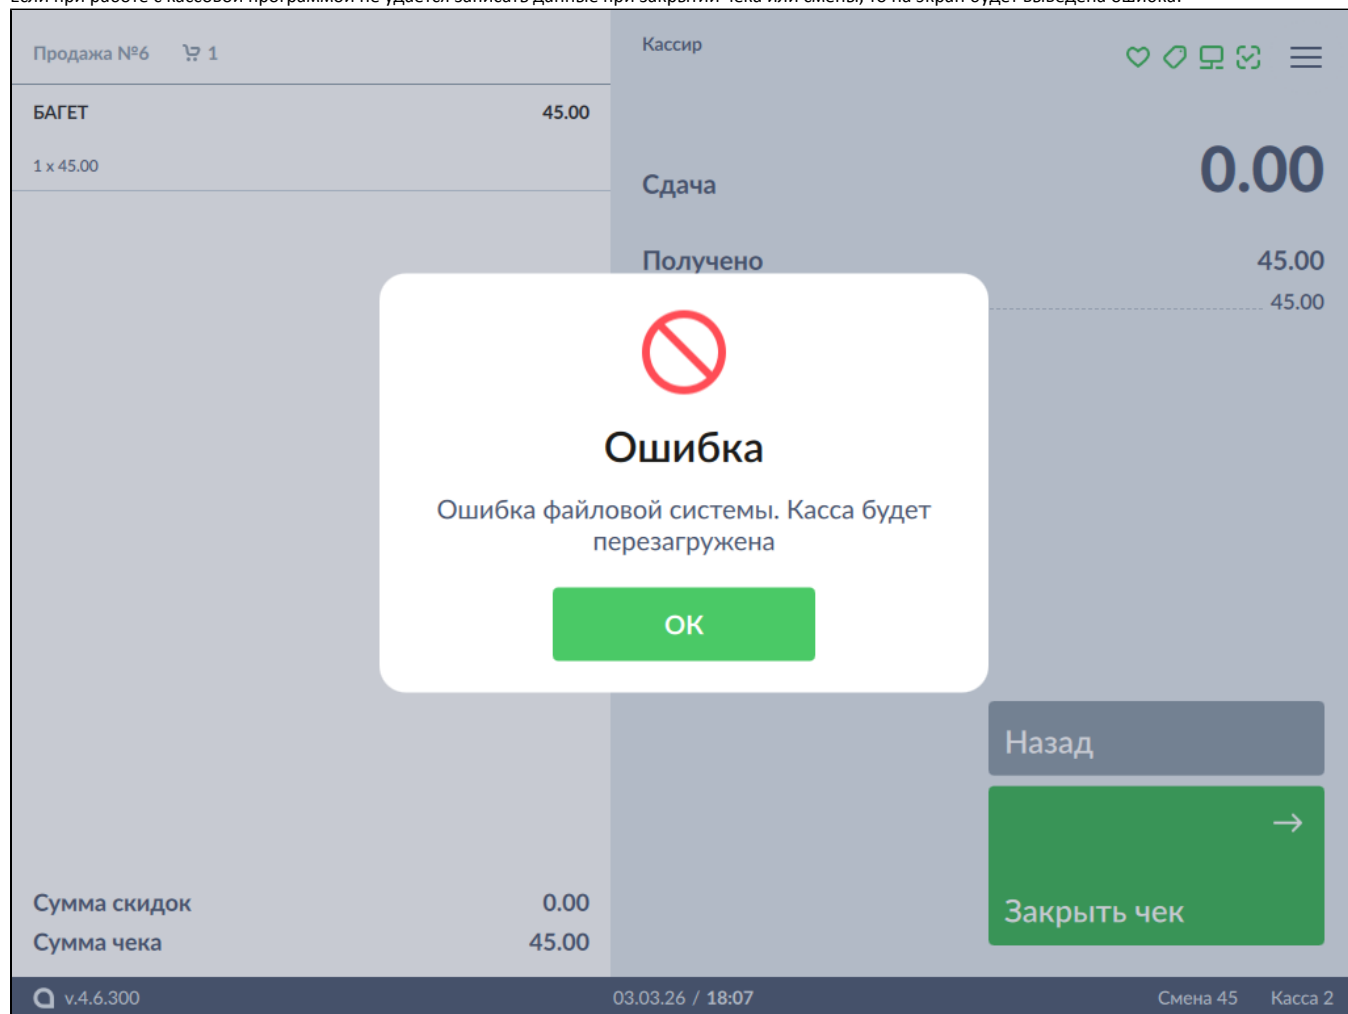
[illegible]

Продажа №6 1

БАГЕТ 45.00

1 x 45.00

Кассир

Сдача 0.00

Получено 45.00

45.00

Ошибка

Ошибка файловой системы. Касса будет перезагружена

OK

Назад

Закрыть чек

Сумма скидок 0.00

Сумма чека 45.00

v.4.6.300

03.03.26 / 18:07

Смена 45 Касса 2